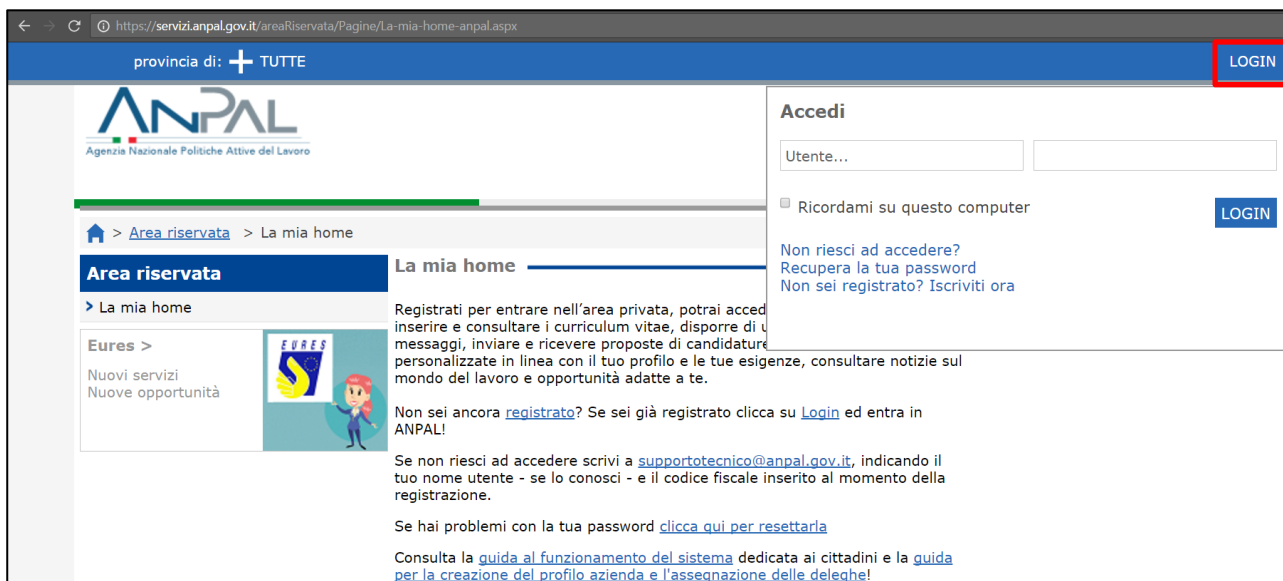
https://servizi.anpal.gov.it/areaRiservata/Pagine/La-mia-home-anpal.aspx

provincia di: + TUTTE

LOGIN

ANPAL
Agenzia Nazionale Politiche Attive del Lavoro

> Area riservata > La mia home

Area riservata

> La mia home

Eures >

Nuovi servizi
Nuove opportunità

EURES

La mia home

Registrati per entrare nell'area privata, potrai acced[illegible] inserire e consultare i curriculum vitae, disporre di u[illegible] messaggi, inviare e ricevere proposte di candidature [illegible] personalizzate in linea con il tuo profilo e le tue esigenze, consultare notizie sul mondo del lavoro e opportunità adatte a te.

Non sei ancora registrato? Se sei già registrato clicca su Login ed entra in ANPAL!

Se non riesci ad accedere scrivi a supportotecnico@anpal.gov.it, indicando il tuo nome utente - se lo conosci - e il codice fiscale inserito al momento della registrazione.

Se hai problemi con la tua password clicca qui per resettarla

Consulta la guida al funzionamento del sistema dedicata ai cittadini e la guida per la creazione del profilo azienda e l'assegnazione delle deleghe!

Accedi

Utente...

Ricordami su questo computer

LOGIN

Non riesci ad accedere?
Recupera la tua password
Non sei registrato? Iscriviti ora